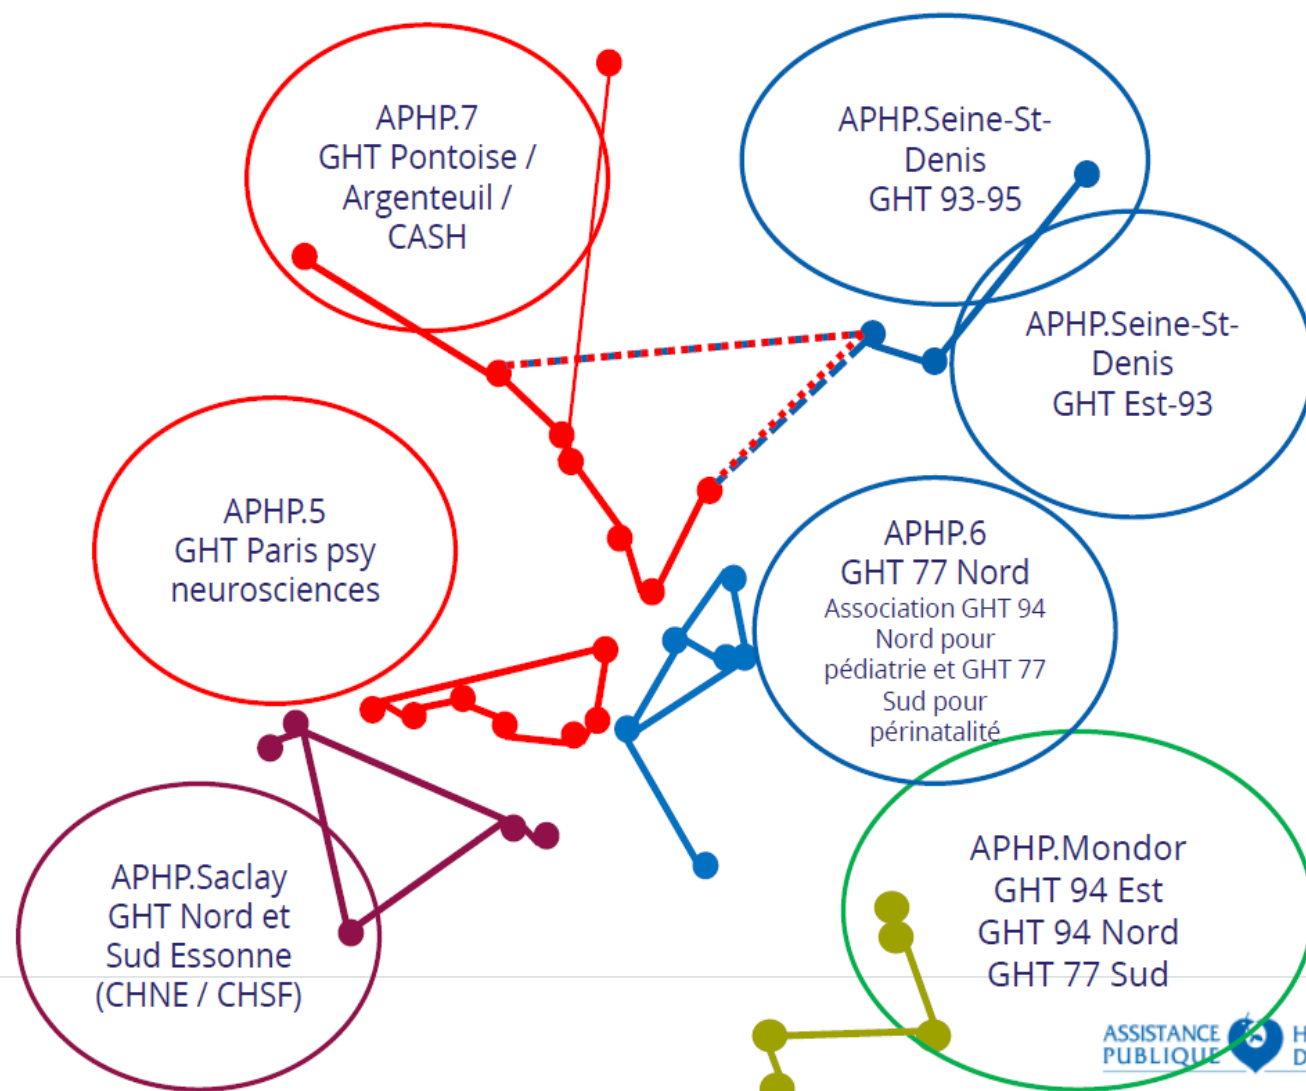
APHP.7
GHT Pontoise / Argenteuil / CASH

APHP.Seine-St-Denis
GHT 93-95

APHP.Seine-St-Denis
GHT Est-93

APHP.5
GHT Paris psy neurosciences

APHP.6
GHT 77 Nord
Association GHT 94 Nord pour pédiatrie et GHT 77 Sud pour périnatalité

APHP.Saclay
GHT Nord et Sud Essonne (CHNE / CHSF)

APHP.Mondor
GHT 94 Est
GHT 94 Nord
GHT 77 Sud

ASSISTANCE PUBLIQUE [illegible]